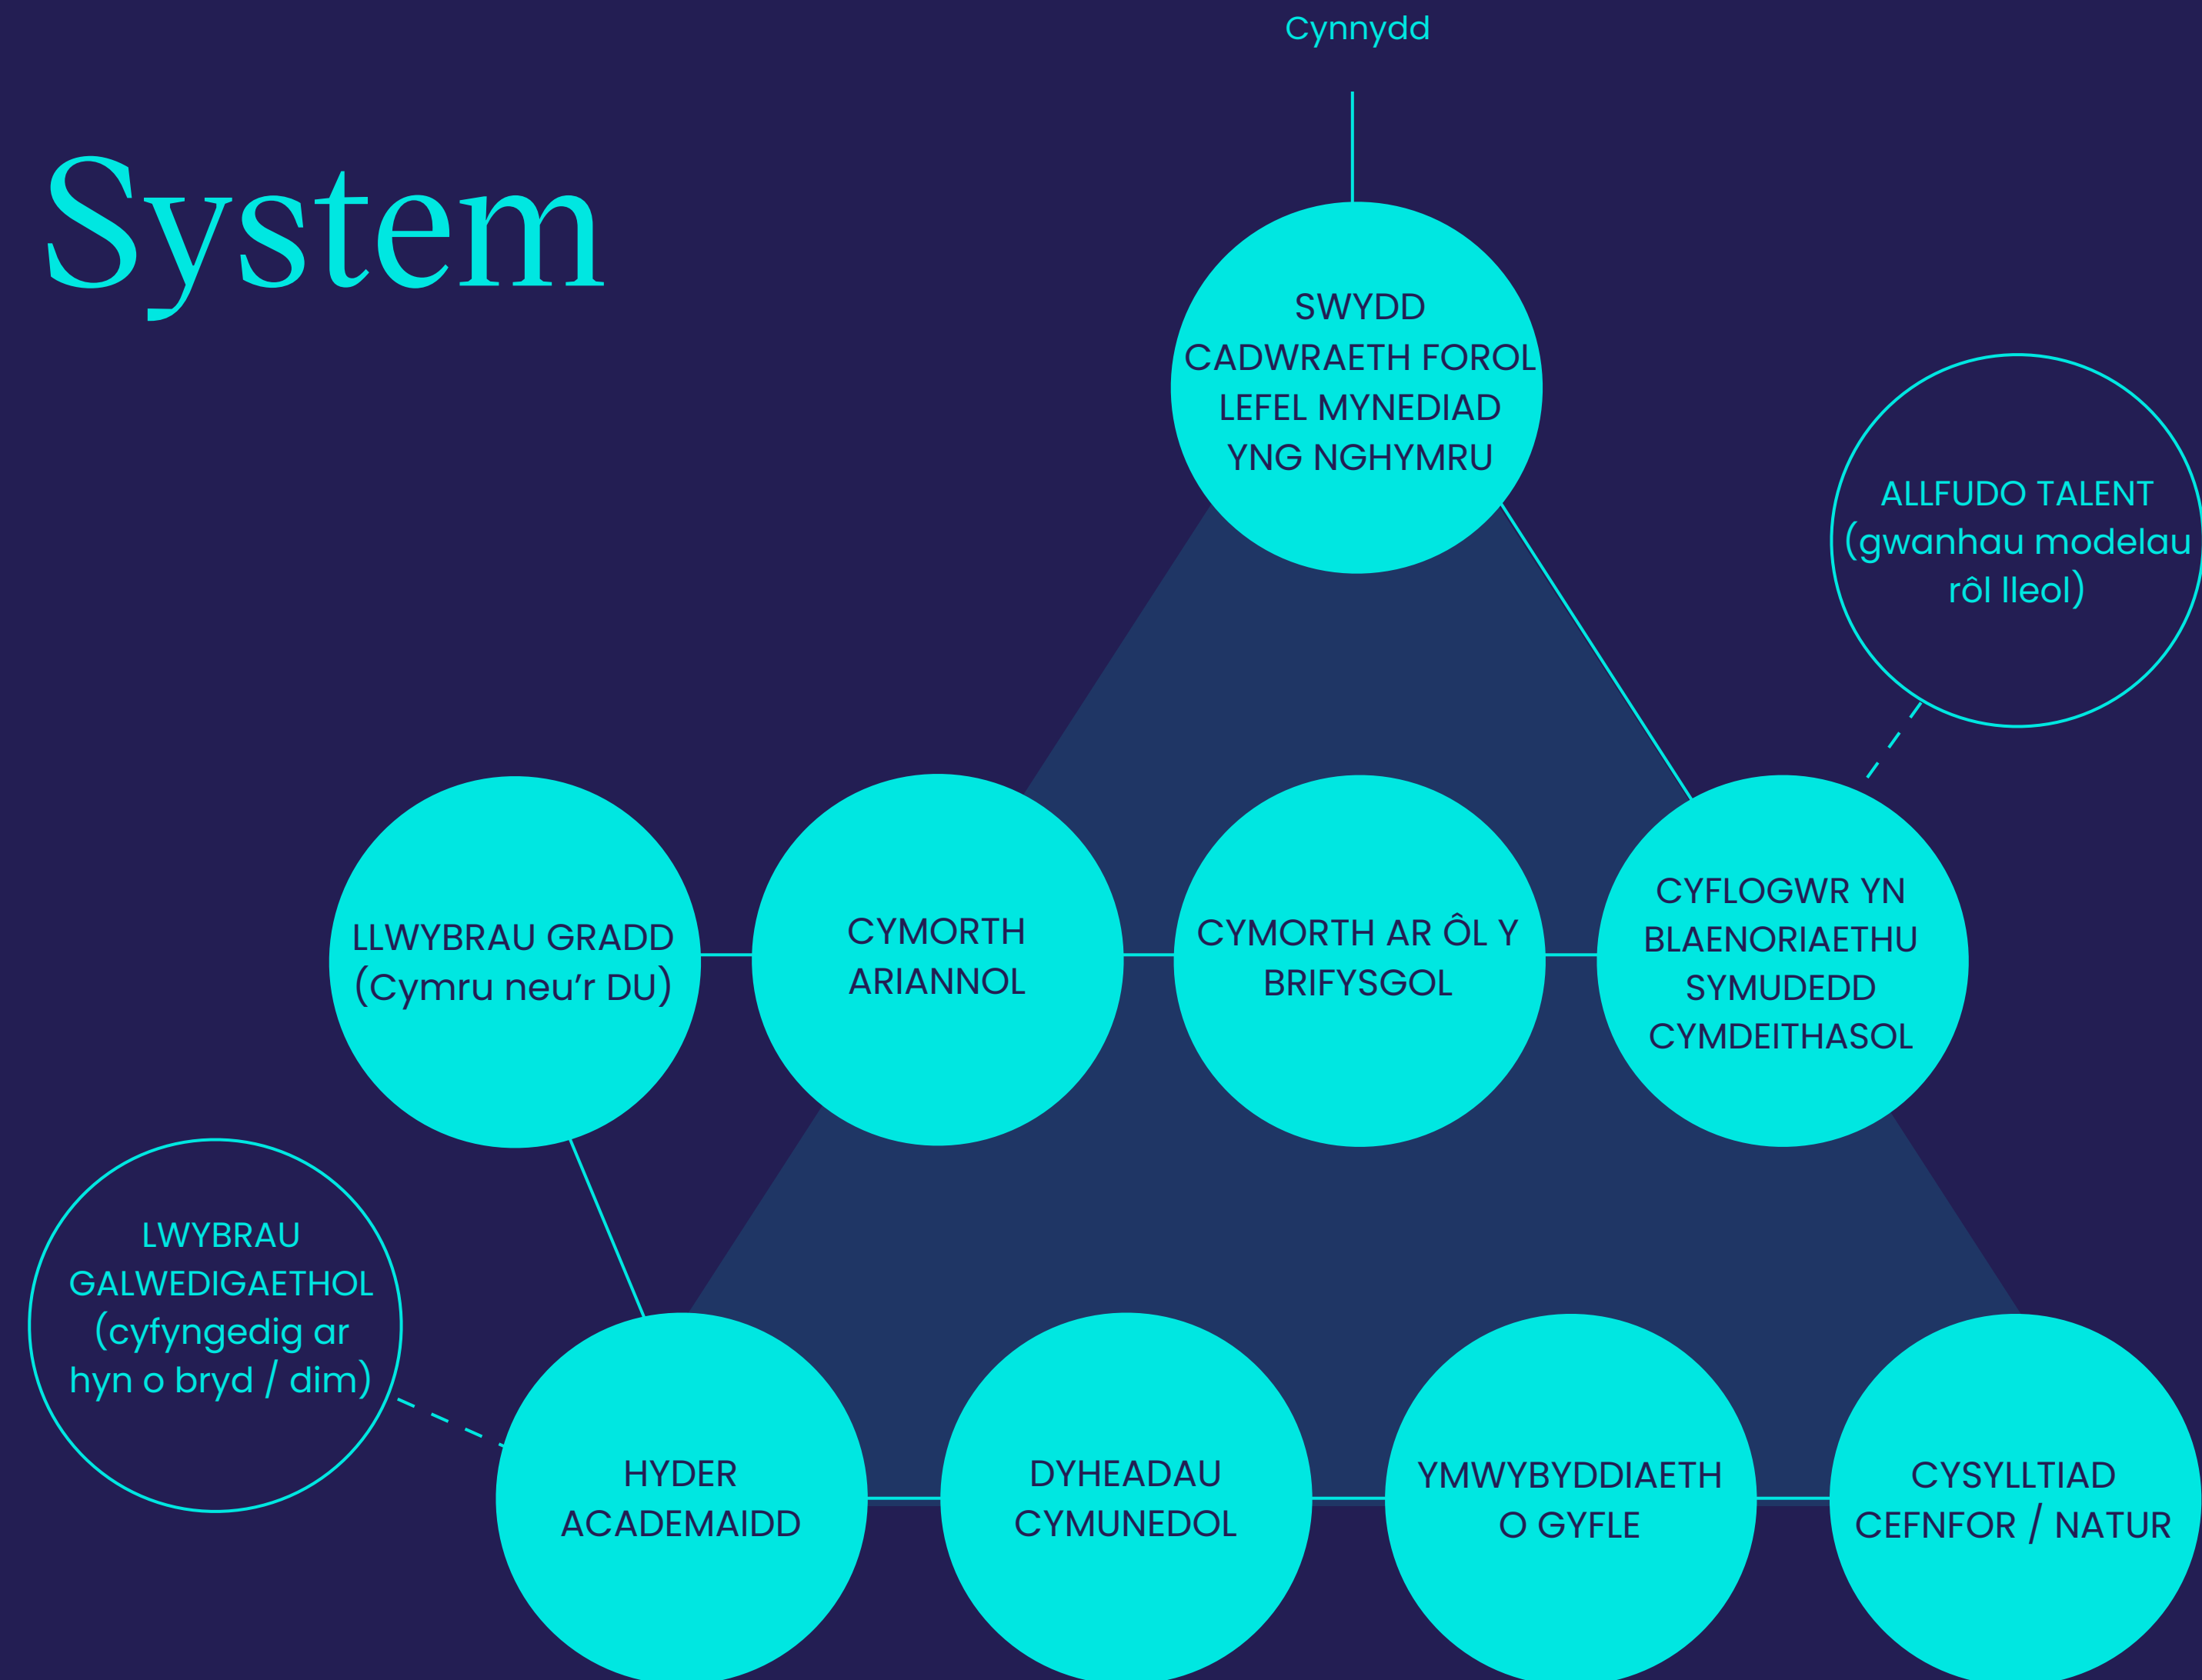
Cynnydd

System

SWYDD CADWRAETH FOROL LEFEL MYNEDIAD YNG NGHYMRU

ALLFUDO TALENT (gwanhau modelau rôl lleol)

LLWYBRAU GRADD (Cymru neu'r DU)

CYMORTH ARIANNOL

CYMORTH AR ÔL Y BRIFYSGOL

CYFLOGWR YN BLAENORIAETHU SYMUDEDD CYMDEITHASOL

LWYBRAU GALWEDIGAETHOL (cyfyngedig ar hyn o bryd / dim)

HYDER ACADEMAIDD

DYHEADAU CYMUNEDOL

YMWYBYDDIAETH O GYFLE

CYSYLLTIAD CEFNFOR / NATUR